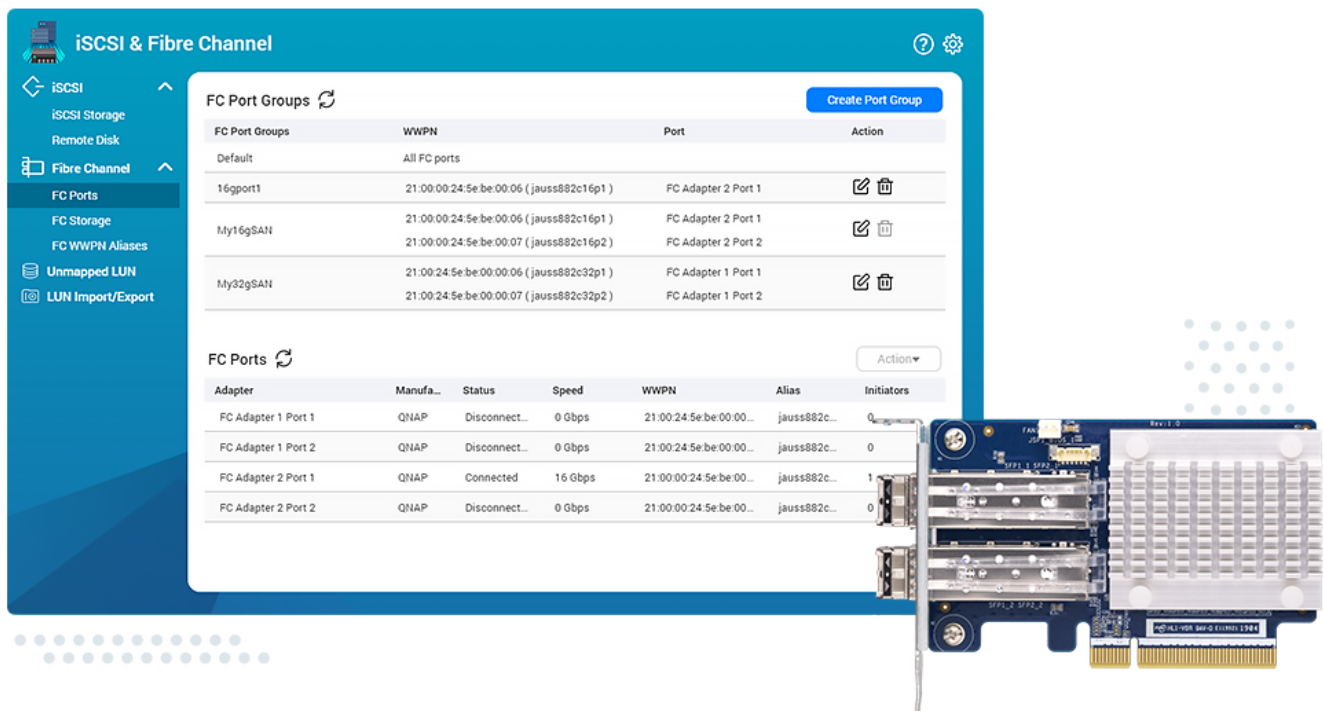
iSCSI & Fibre Channel

iSCSI
iSCSI Storage
Remote Disk
Fibre Channel
FC Ports
FC Storage
FC WWPN Aliases
Unmapped LUN
LUN Import/Export

FC Port Groups

Create Port Group

| FC Port Groups | WWPN | Port | Action |
|---|---|---|---|
| Default | All FC ports | | |
| 16gport1 | 21:00:00:24:5e:be:00:06 ( jauss882c16p1 ) | FC Adapter 2 Port 1 | |
| My16gSAN | 21:00:00:24:5e:be:00:06 ( jauss882c16p1 ) 21:00:00:24:5e:be:00:07 ( jauss882c16p2 ) | FC Adapter 2 Port 1 FC Adapter 2 Port 2 | |
| My32gSAN | 21:00:24:5e:be:00:00:06 ( jauss882c32p1 ) 21:00:24:5e:be:00:00:07 ( jauss882c32p2 ) | FC Adapter 1 Port 1 FC Adapter 1 Port 2 | |

FC Ports

Action

| Adapter | Manufa... | Status | Speed | WWPN | Alias | Initiators |
|---|---|---|---|---|---|---|
| FC Adapter 1 Port 1 | QNAP | Disconnect... | 0 Gbps | 21:00:00:24:5e:be:00:00... | jauss882c... | 0 |
| FC Adapter 1 Port 2 | QNAP | Disconnect... | 0 Gbps | 21:00:00:24:5e:be:00:00... | jauss882c... | 0 |
| FC Adapter 2 Port 1 | QNAP | Connected | 16 Gbps | 21:00:00:24:5e:be:00... | jauss882c... | 1 |
| FC Adapter 2 Port 2 | QNAP | Disconnect... | 0 Gbps | 21:00:00:24:5e:be:00... | jauss882c... | 0 |

FAN
SFP1_1 SFP2_1
SFP1_2 SFP2_2
1904